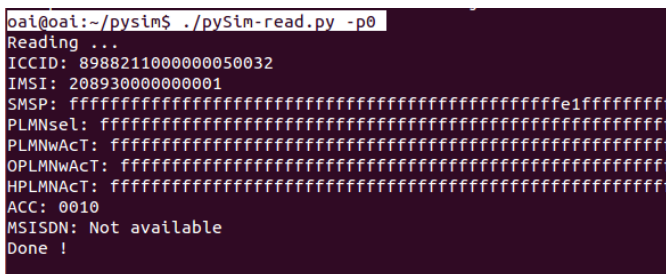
oai@oai:~/pysim$ ./pySim-read.py -p0
Reading ...
ICCID: 8988211000000050032
IMSI: 208930000000001
SMSP: ffffffffffffffffffffffffffffffffffffffffffffffffe1ffffffff
PLMNsel: ffffffffffffffffffffffffffffffffffffffffffffffffffffffff
PLMNwAcT: fffffffffffffffffffffffffffffffffffffffffffffffffffffff
OPLMNwACT: ffffffffffffffffffffffffffffffffffffffffffffffffffffff
HPLMNAcT: fffffffffffffffffffffffffffffffffffffffffffffffffffffff
ACC: 0010
MSISDN: Not available
Done !